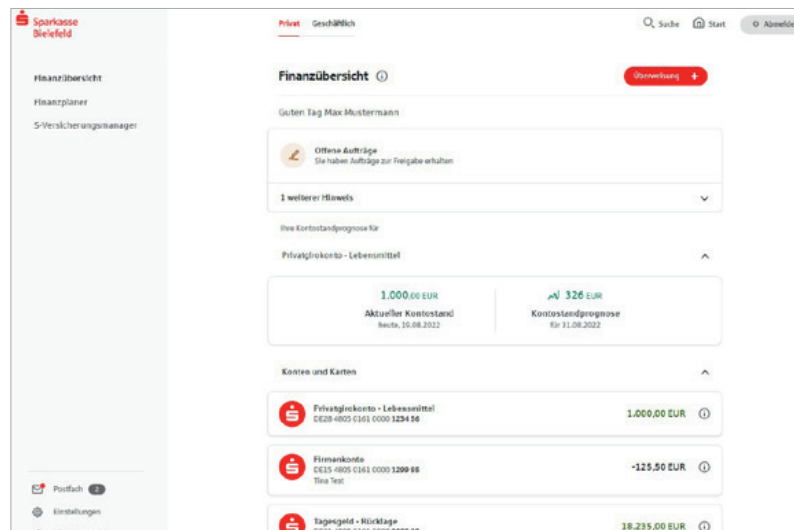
Sparkasse Bielefeld

Privat Geschäftlich

Suche Start Abmelden

Finanzübersicht

Finanzplaner

S-Versicherungsmanager

Finanzübersicht

Überweisung +

Guten Tag Max Mustermann

Offene Aufträge
Sie haben Aufträge zur Freigabe erhalten

1 weiterer Hinweis

Ihre Kontostandprognose für

Privatgirokonto - Lebensmittel

1.000,00 EUR
Aktueller Kontostand
heute, 19.08.2022

326 EUR
Kontostandprognose
für 31.08.2022

Konten und Karten

Privatgirokonto - Lebensmittel
DE28 4805 0161 0000 1234 56
1.000,00 EUR

Firmenkonto
DE15 4805 0161 0000 1299 98
Tina Test
-125,50 EUR

Tagesgeld - Rücklage
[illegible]
18.235,00 EUR

Postfach 2

Einstellungen